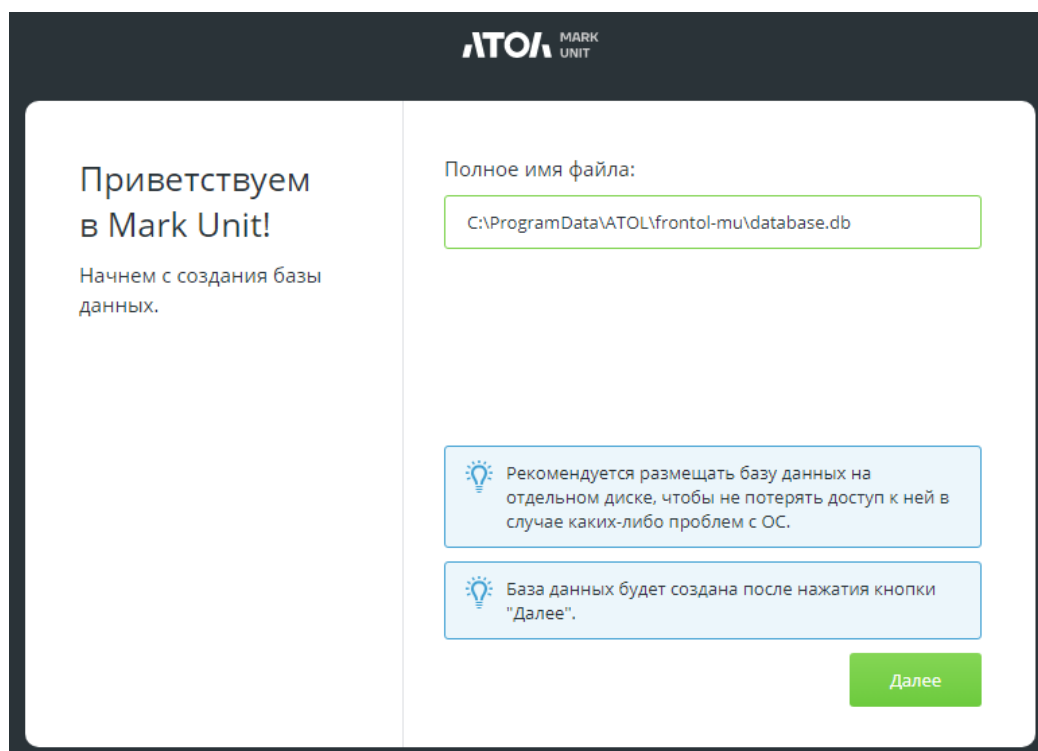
ATOL MARK UNIT

Приветствуем в Mark Unit!

Начнем с создания базы данных.

Полное имя файла:

C:\ProgramData\ATOL\frontol-mu\database.db

Рекомендуется размещать базу данных на отдельном диске, чтобы не потерять доступ к ней в случае каких-либо проблем с ОС.

База данных будет создана после нажатия кнопки "Далее".

Далее